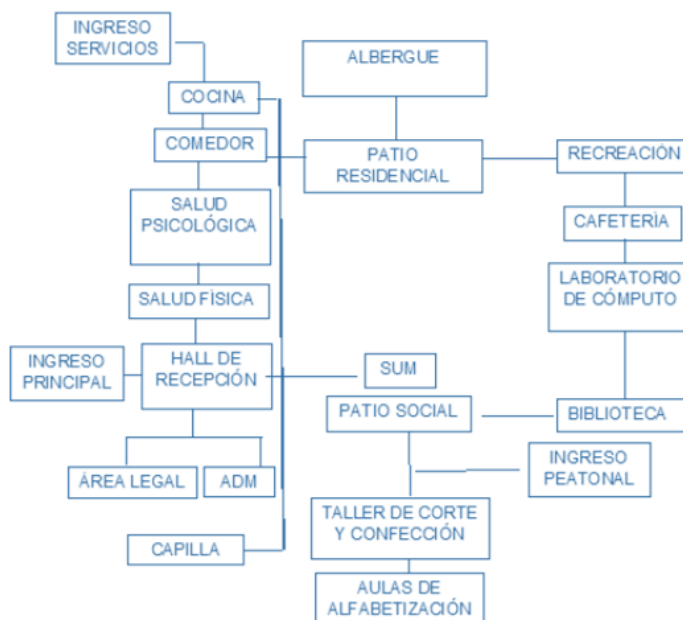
INGRESO SERVICIOS

ALBERGUE

COCINA

COMEDOR

PATIO RESIDENCIAL

RECREACIÓN

SALUD PSICOLÓGICA

CAFETERÍA

SALUD FÍSICA

LABORATORIO DE CÓMPUTO

INGRESO PRINCIPAL

HALL DE RECEPCIÓN

SUM

PATIO SOCIAL

BIBLIOTECA

INGRESO PEATONAL

ÁREA LEGAL

ADM

TALLER DE CORTE Y CONFECCIÓN

CAPILLA

AULAS DE ALFABETIZACIÓN